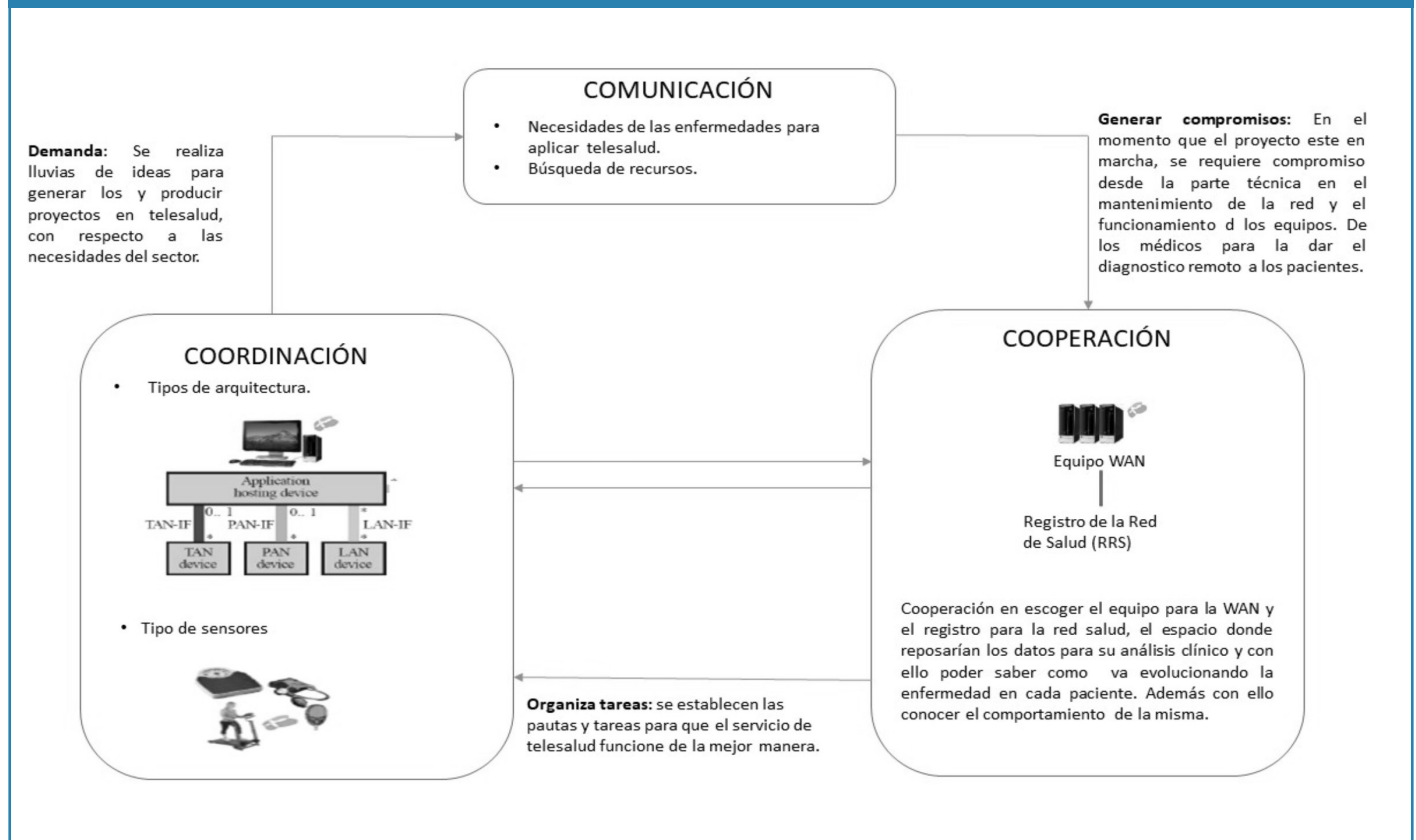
**Demanda**: Se realiza lluvias de ideas para generar los y producir proyectos en telesalud, con respecto a las necesidades del sector.

COMUNICACIÓN

- Necesidades de las enfermedades para aplicar telesalud.
- Búsqueda de recursos.

**Generar compromisos:** En el momento que el proyecto este en marcha, se requiere compromiso desde la parte técnica en el mantenimiento de la red y el funcionamiento d los equipos. De los médicos para la dar el diagnostico remoto a los pacientes.

COORDINACIÓN

- Tipos de arquitectura.

Application hosting device

TAN-IF 0.. 1 PAN-IF 0.. 1 LAN-IF

TAN device PAN device LAN device

- Tipo de sensores

COOPERACIÓN

Equipo WAN

Registro de la Red de Salud (RRS)

Cooperación en escoger el equipo para la WAN y el registro para la red salud, el espacio donde reposarían los datos para su análisis clínico y con ello poder saber como va evolucionando la enfermedad en cada paciente. Además con ello conocer el comportamiento de la misma.

**Organiza tareas:** se establecen las pautas y tareas para que el servicio de telesalud funcione de la mejor manera.